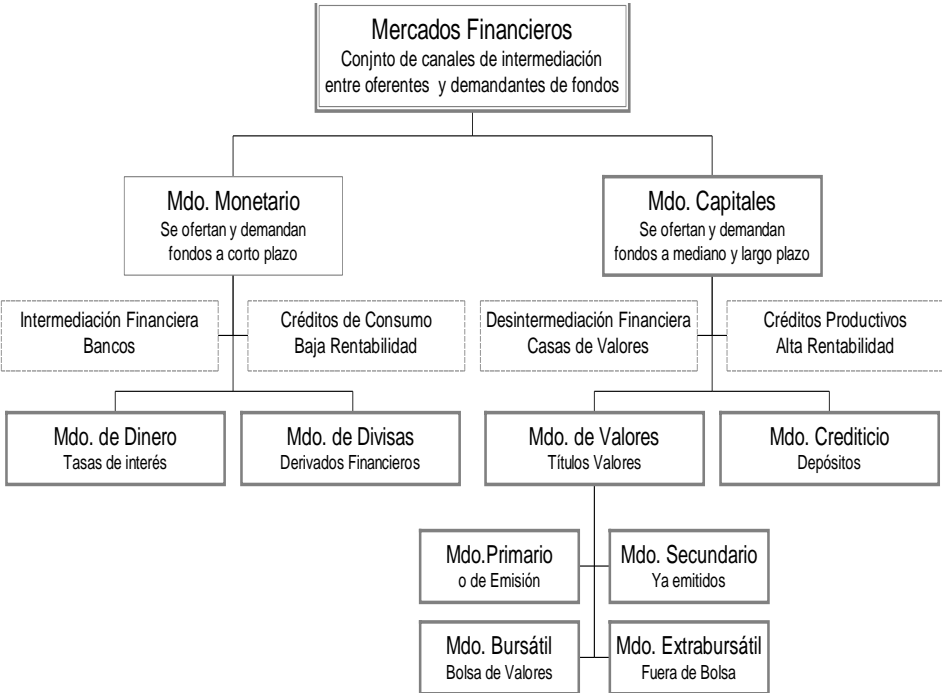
Mercados Financieros
Conjnto de canales de intermediación entre oferentes y demandantes de fondos

Mdo. Monetario
Se ofertan y demandan fondos a corto plazo

Mdo. Capitales
Se ofertan y demandan fondos a mediano y largo plazo

Intermediación Financiera
Bancos

Créditos de Consumo
Baja Rentabilidad

Desintermediación Financiera
Casas de Valores

Créditos Productivos
Alta Rentabilidad

Mdo. de Dinero
Tasas de interés

Mdo. de Divisas
Derivados Financieros

Mdo. de Valores
Títulos Valores

Mdo. Crediticio
Depósitos

Mdo.Primario
o de Emisión

Mdo. Secundario
Ya emitidos

Mdo. Bursátil
Bolsa de Valores

Mdo. Extrabursátil
Fuera de Bolsa